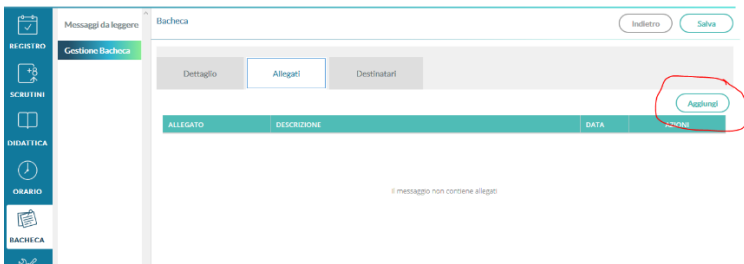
REGISTRO
SCRUTINI
DIDATTICA
ORARIO
BACHECA

Messaggi da leggere
Gestione Bacheca

Bacheca
Indietro
Salva

Dettaglio
Allegati
Destinatari

Aggiungi

| ALLEGATO | DESCRIZIONE | DATA | AZIONI |
|---|---|---|---|

Il messaggio non contiene allegati